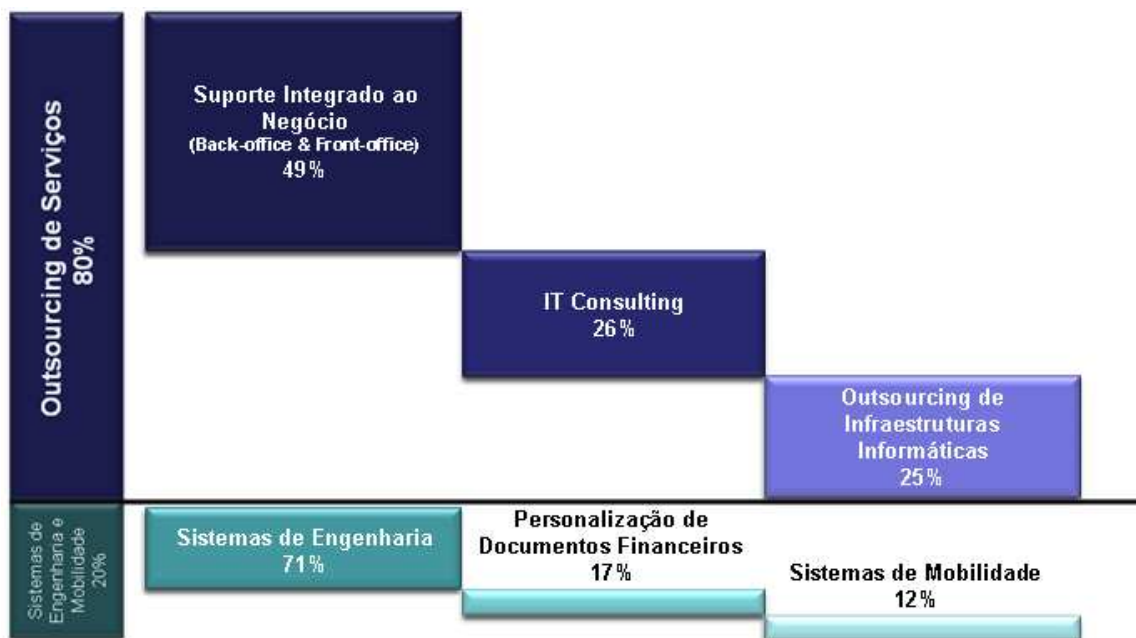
Outsourcing de Serviços
80%

Suporte Integrado ao Negócio
(Back-office & Front-office)
49%

IT Consulting
26%

Outsourcing de Infraestruturas Informáticas
25%

Sistemas de Engenharia e Mobilidade
20%

Sistemas de Engenharia
71%

Personalização de Documentos Financeiros
17%

Sistemas de Mobilidade
12%